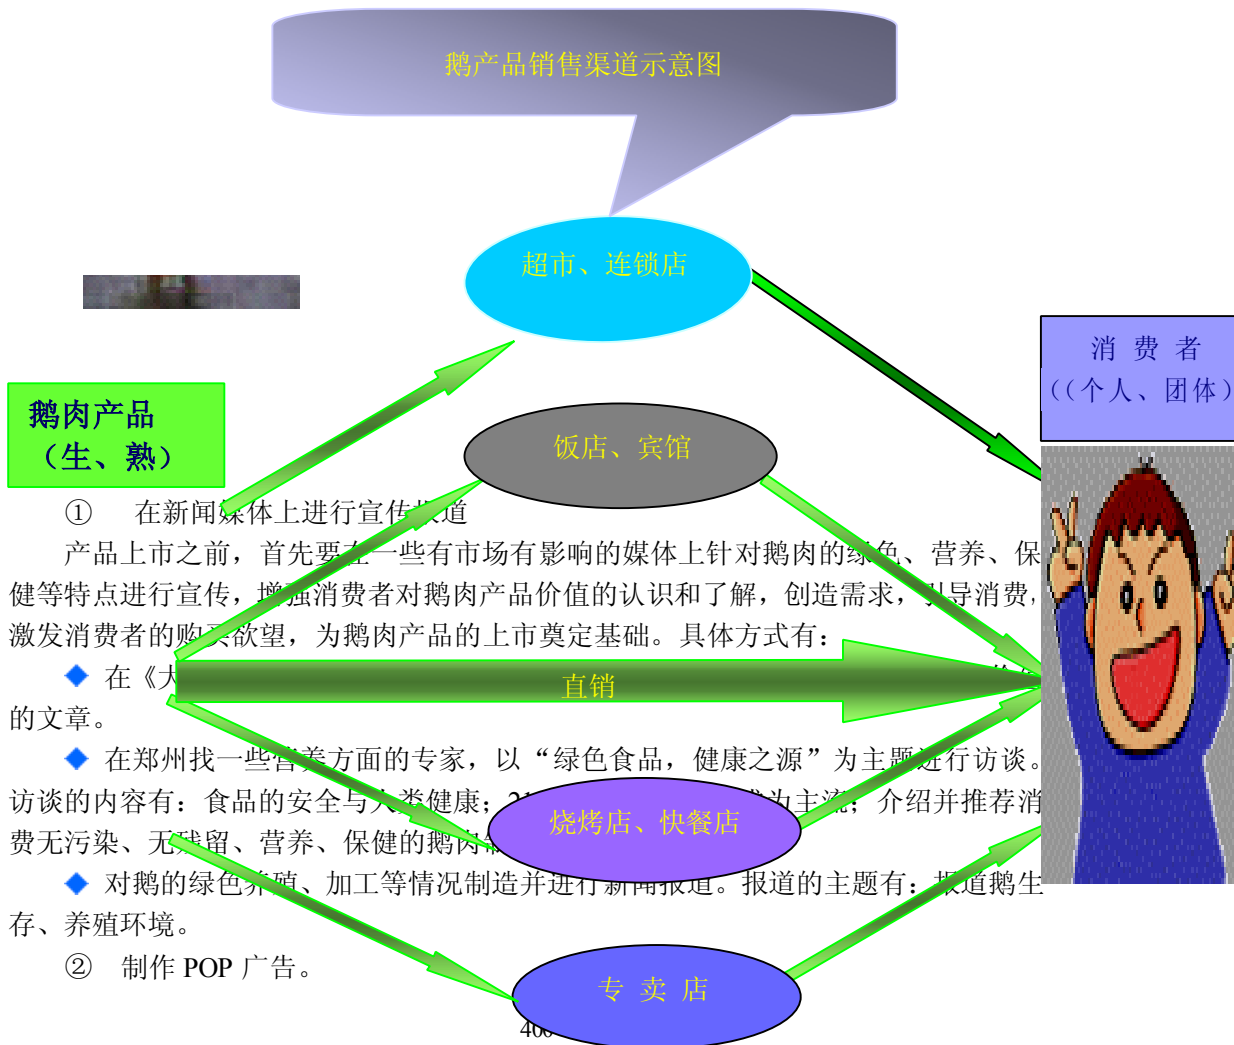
鹅产品销售渠道示意图

超市、连锁店

消 费 者
（(个人、团体）

鹅肉产品
（生、熟）

饭店、宾馆

① 在新闻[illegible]体上进行宣传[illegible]道

产品上市之前，首先要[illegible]一些有市场有影响的媒体上针对鹅肉的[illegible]色、营养、保健等特点进行宣传，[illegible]强消费者对鹅肉产品价值的认识和了解，创造需求，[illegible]导消费，激发消费者的购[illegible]欲望，为鹅肉产品的上市奠定基础。具体方式有：

◆ 在《大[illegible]

直销

的文章。

◆ 在郑州找一些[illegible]养方面的专家，以“绿色食品，健康之源”为主题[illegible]行访谈。访谈的内容有：食品的安全与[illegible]类健康；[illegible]为主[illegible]；介绍并推荐消费无污染、无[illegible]留、营养、保健的鹅肉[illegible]

烧烤店、快餐店

◆ 对鹅的绿色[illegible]殖、加工等情况制造并进行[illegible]道。报道的主题有：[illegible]道鹅生存、养殖环境。

② 制作 POP 广告。

专 卖 店

40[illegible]